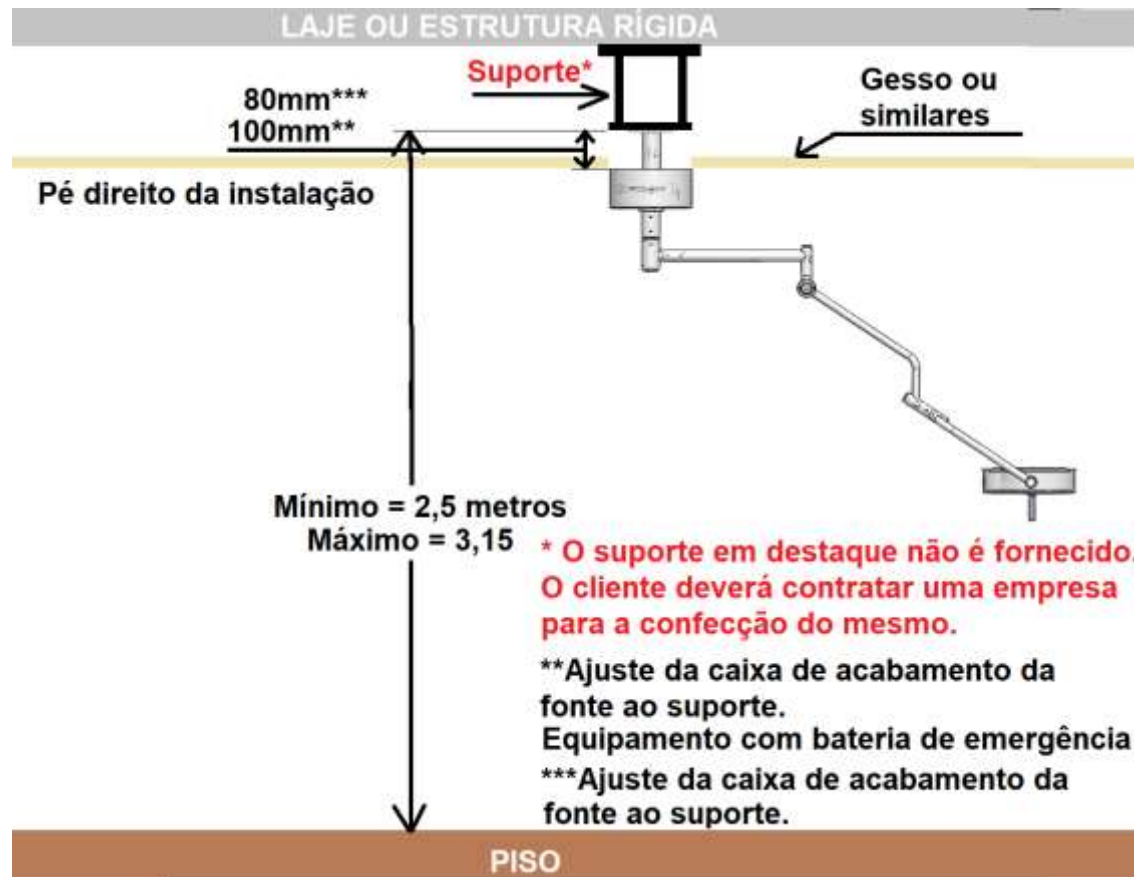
LAJE OU ESTRUTURA RÍGIDA

Suporte*

80mm***

100mm**

Gesso ou similares

Pé direito da instalação

Mínimo = 2,5 metros
Máximo = 3,15

* O suporte em destaque não é fornecido. O cliente deverá contratar uma empresa para a confecção do mesmo.

**Ajuste da caixa de acabamento da fonte ao suporte.
Equipamento com bateria de emergência

***Ajuste da caixa de acabamento da fonte ao suporte.

PISO